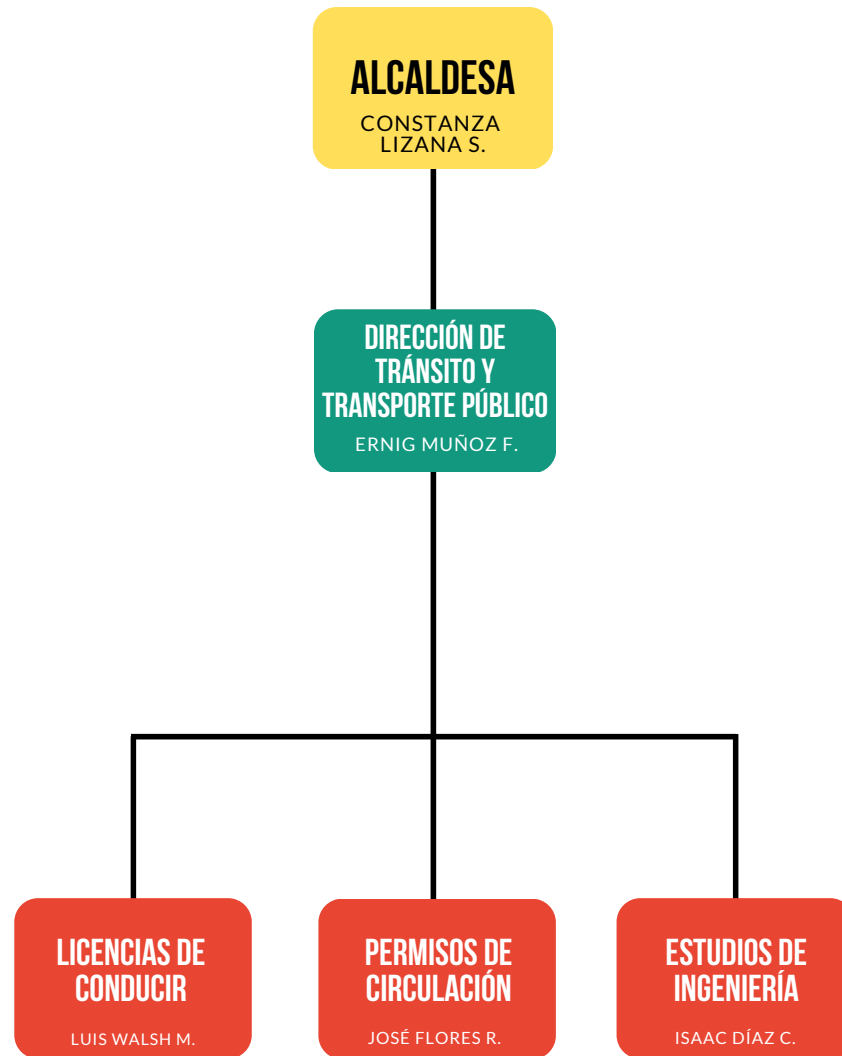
ALCALDESA
CONSTANZA LIZANA S.

DIRECCIÓN DE TRÁNSITO Y TRANSPORTE PÚBLICO
ERNIG MUÑOZ F.

LICENCIAS DE CONDUCIR
LUIS WALSH M.

PERMISOS DE CIRCULACIÓN
JOSÉ FLORES R.

ESTUDIOS DE INGENIERÍA
ISAAC DÍAZ C.